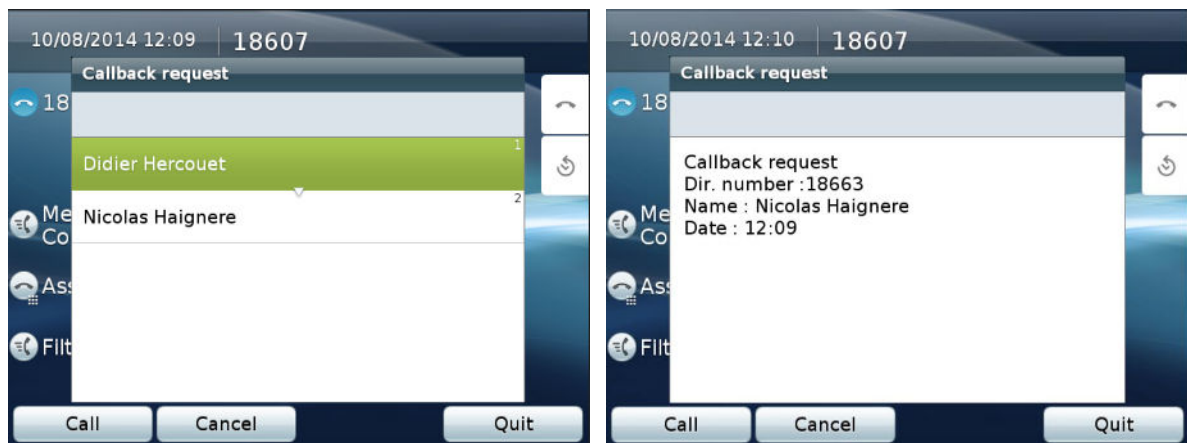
10/08/2014 12:09 18607

Callback request

18

Didier Hercouet 1

Nicolas Haignere 2

Me Co

Ass

Filt

Call Cancel Quit

10/08/2014 12:10 18607

Callback request

18

Callback request
Dir. number :18663
Name : Nicolas Haignere
Date : 12:09

Me Co

Ass

Filt

Call Cancel Quit